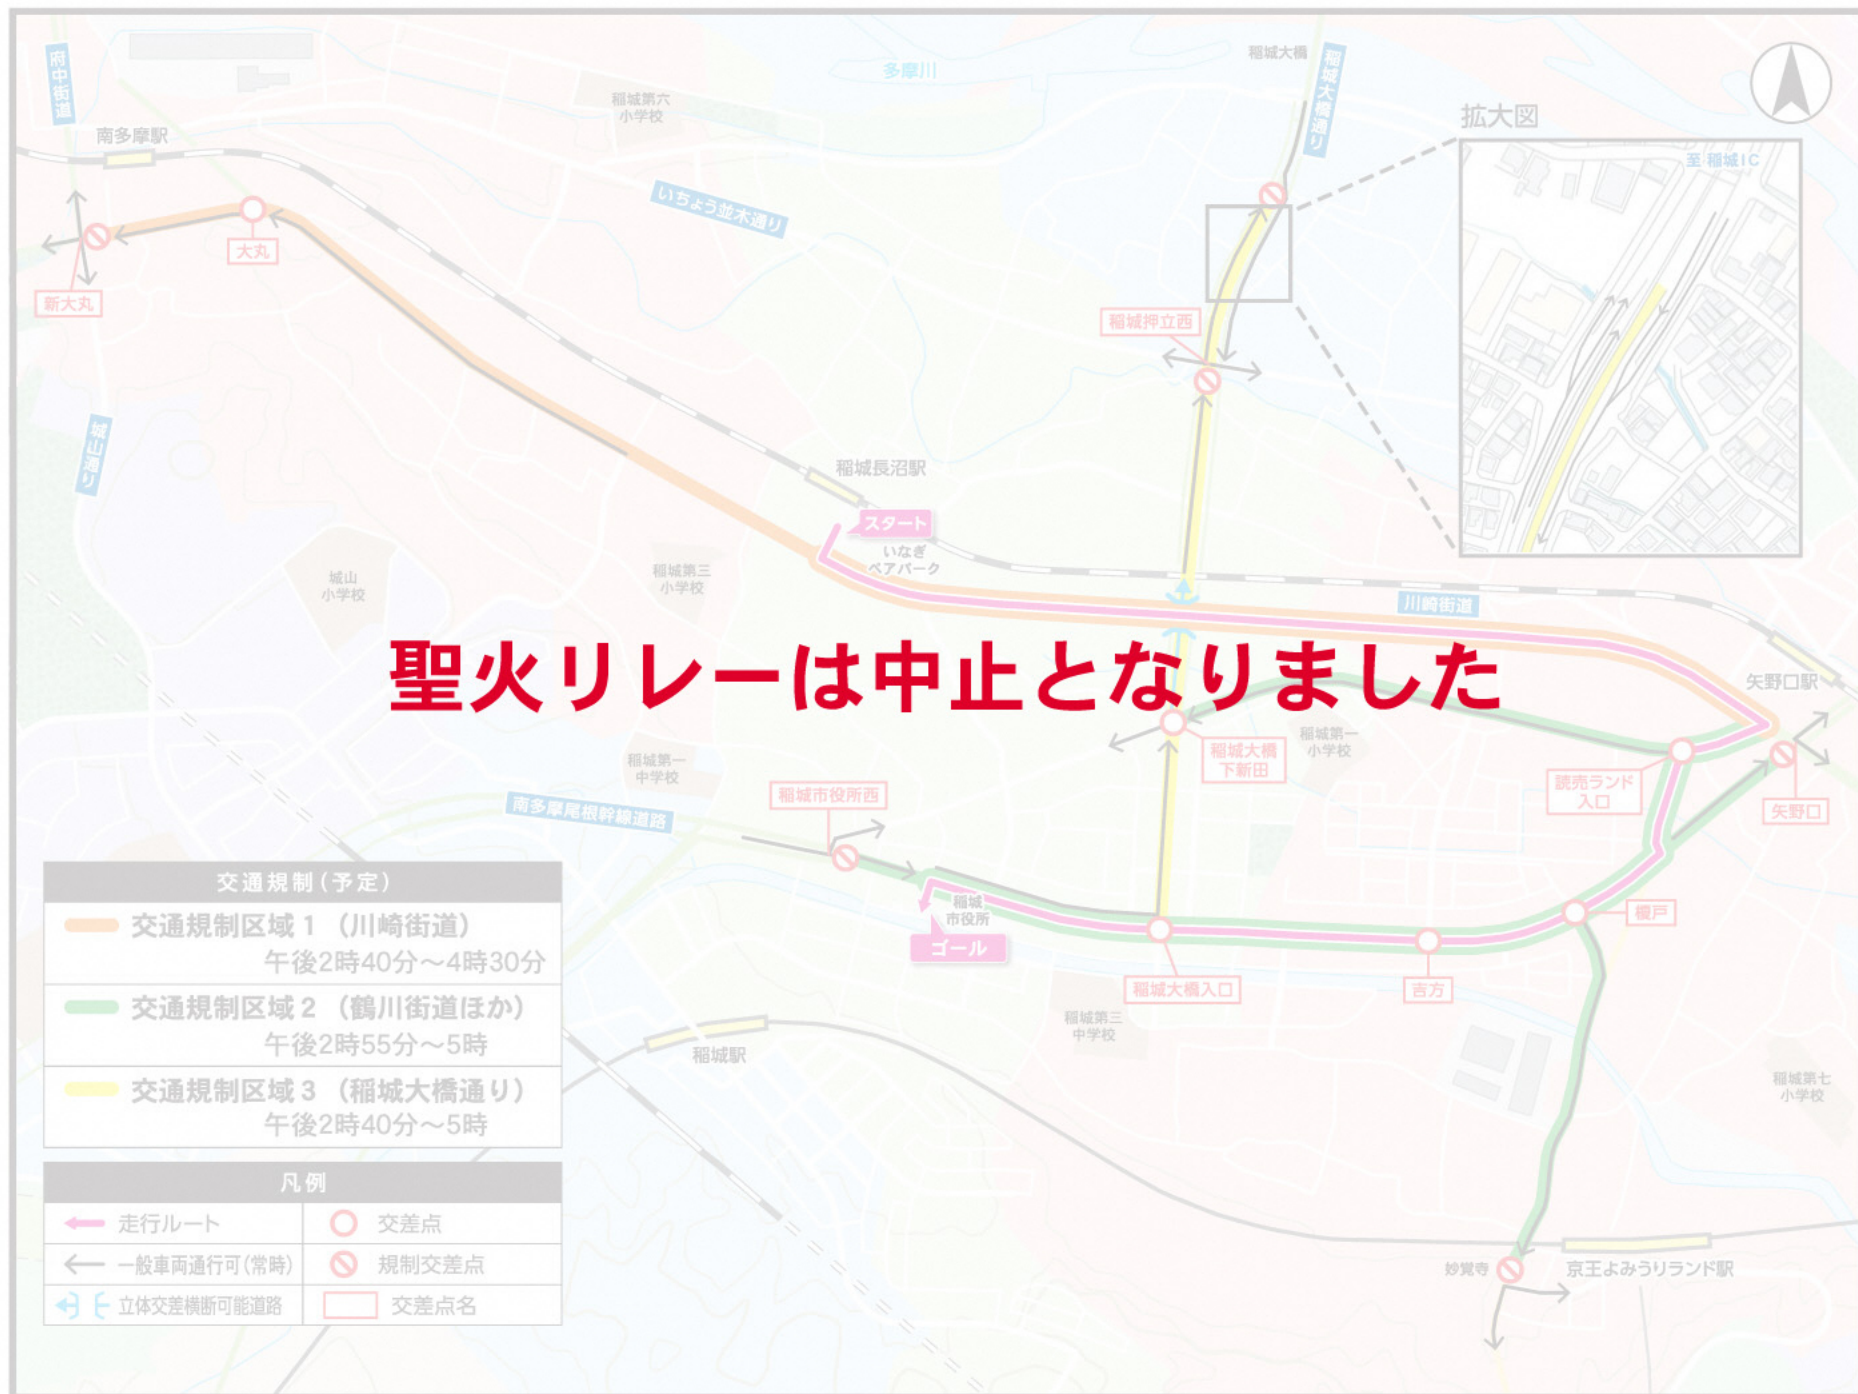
聖火リレーは中止となりました

府中街道
南多摩駅
多摩川
稲城大橋
稲城大橋通り
稲城第六小学校
いちょう並木通り
拡大図
至 稲城IC
新大丸
大丸
稲城押立西
城山通り
稲城長沼駅
スタート
いなぎペアパーク
城山小学校
稲城第三小学校
川崎街道
矢野口駅
稲城大橋下新田
稲城第一小学校
稲城第一中学校
稲城市役所西
南多摩尾根幹線道路
読売ランド入口
矢野口
稲城市役所
ゴール
稲城大橋入口
吉方
榎戸
稲城第三中学校
稲城駅
稲城第七小学校
妙覚寺
京王よみうりランド駅

交通規制（予定）
交通規制区域１（川崎街道）
午後2時40分～4時30分
交通規制区域２（鶴川街道ほか）
午後2時55分～5時
交通規制区域３（稲城大橋通り）
午後2時40分～5時

凡例
| 走行ルート | 交差点 |
|---|---|
| 一般車両通行可(常時) | 規制交差点 |
| 立体交差横断可能道路 | 交差点名 |